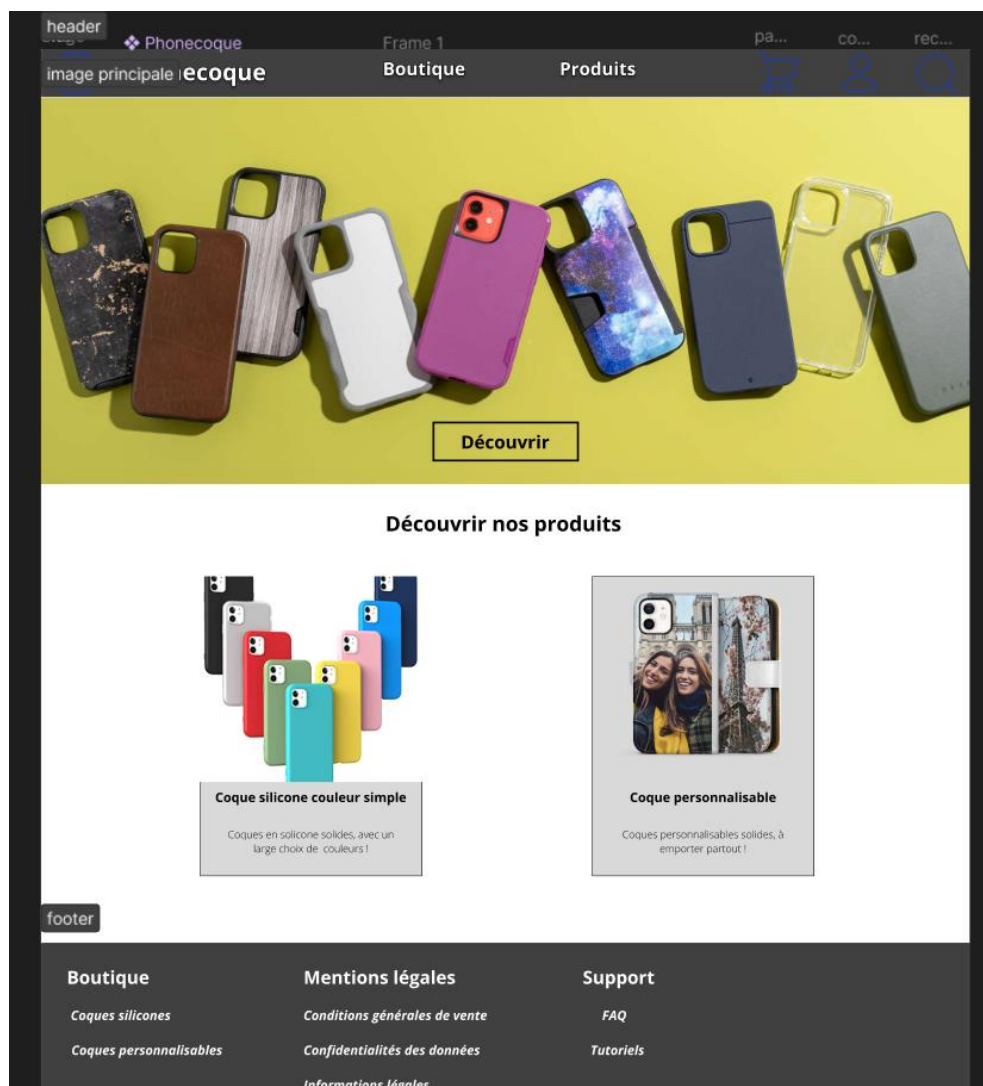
header
❖ Phonecoque
Frame 1
pa...
co...
rec...
image principale ecoque
Boutique
Produits

Découvrir

Découvrir nos produits

Coque silicone couleur simple

Coques en solicone solides, avec un large choix de couleurs !

Coque personnalisable

Coques personnalisables solides, à emporter partout !

footer

Boutique
Coques silicones
Coques personnalisables

Mentions légales
Conditions générales de vente
Confidentialités des données
Informations légales

Support
FAQ
Tutoriels